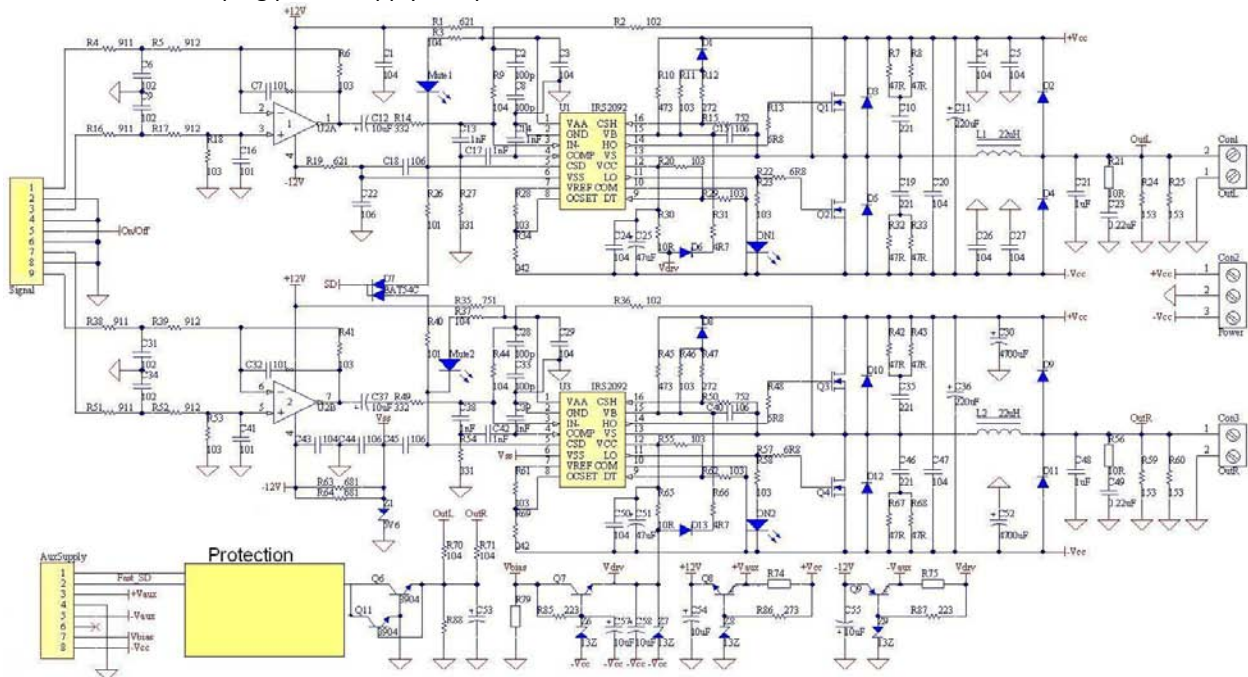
+12V
R1 621
R2 102
R3 104
R4 911
R5 912
R6 103
C1 104
C2 100p
C3 104
C6 102
C9 102
C7 101
Mute1
R9 104
C8 100p
U1
IRS2092
VAA CSH
GND VB
IN- HO
COMP VS
CSD VCC
VSS LO
VREF COM
OCSET DT
1 2 3 4 5 6 7 8
16 15 14 13 12 11 10 9
R10 473
R11 103
R12 272
D1
R13
R15 752
C15 106
6R8
Q1
D3
R7 47R
R8 47R
C10 221
C4 104
C5 104
C11 220uF
D2
+Vcc
L1 22uH
OutL
Con1
2
1
OutL
R16 911
R17 912
R18 103
C16 101
U2A
-12V
C12 10uF
R14 332
C13 1nF
C14 1nF
C17 1nF
R19 621
C18 106
C22 106
R26 101
R27 331
R28 103
R34 103
342
R20 103
R22 6R8
R23
R29 103
R30
R31 4R7
C24 104
C25 47uF
10R
D6
Vdrv
DN1
103
Q2
D5
C19 221
C20 104
R32 47R
R33 47R
C26 104
C27 104
C21 1uF
R21 10R
C23 0.22uF
R24 153
R25 153
D4
-Vcc
Con2
+Vcc
1
2
3
-Vcc
Power
Signal
1 2 3 4 5 6 7 8 9
On/Off
SD
D7
BAT54C
R35 751
R36 102
R37 104
R40 101
Mute2
C28 100p
C29 104
R44 104
C33 100p
U3
IRS2092
R45 473
R46 103
R47 272
D8
R48
R50 752
C40 106
6R8
Q3
D10
R42 47R
R43 47R
C35 221
C36 220uF
C30 4700uF
D9
+Vcc
L2 22uH
OutR
Con3
1
2
OutR
R38 911
R39 912
R41 103
C31 102
C34 102
C32 101
U2B
C37 10uF
R49 332
Vss
C38 1nF
C39
C42 1nF
R54 331
R55 103
R57 6R8
R58
103
R51 911
R52 912
R53 103
C41 101
C43 104
C44 106
C45 106
R61 103
R69 103
342
R62 103
R63 681
R64 681
Z1
5V6
-12V
R65
R66 4R7
C50 104
C51 47uF
10R
D13
DN2
Q4
D12
C46 221
C47 104
R67 47R
R68 47R
C52 4700uF
C48 1uF
R56 10R
C49 0.22uF
R59 153
R60 153
D11
-Vcc
AuxSupply
1 2 3 4 5 6 7 8
Fault_SD
+Vaux
-Vaux
Vbias
-Vcc
Protection
Q6
Q11
3904
3904
OutL
OutR
R70 104
R71 104
R88
C53
Vbias
R79
Q7
R85 223
Z6 13Z
-Vcc
C57 10uF
C58 10uF
-Vcc
Z7 13Z
-Vcc
Vdrv
+12V
Q8
+Vaux
R74
+Vcc
C54 10uF
Z8 13Z
R86 273
-12V
Q9
-Vaux
R75
Vdrv
C55 10uF
Z9 13Z
R87 223